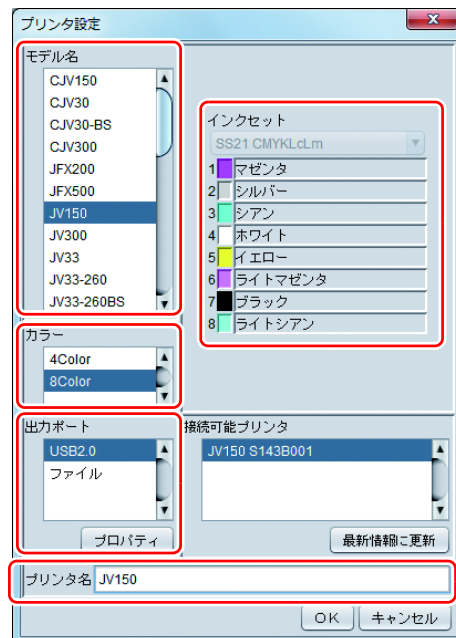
プリンタ設定

モデル名
CJV150
CJV30
CJV30-BS
CJV300
JFX200
JFX500
JV150
JV300
JV33
JV33-260
JV33-260BS

インクセット
SS21 CMYKLcLm
1 マゼンタ
2 シルバー
3 シアン
4 ホワイト
5 イエロー
6 ライトマゼンタ
7 ブラック
8 ライトシアン

カラー
4Color
8Color

出力ポート
USB2.0
ファイル
プロパティ

接続可能プリンタ
JV150 S143B001
最新情報に更新

プリンタ名 JV150

OK キャンセル